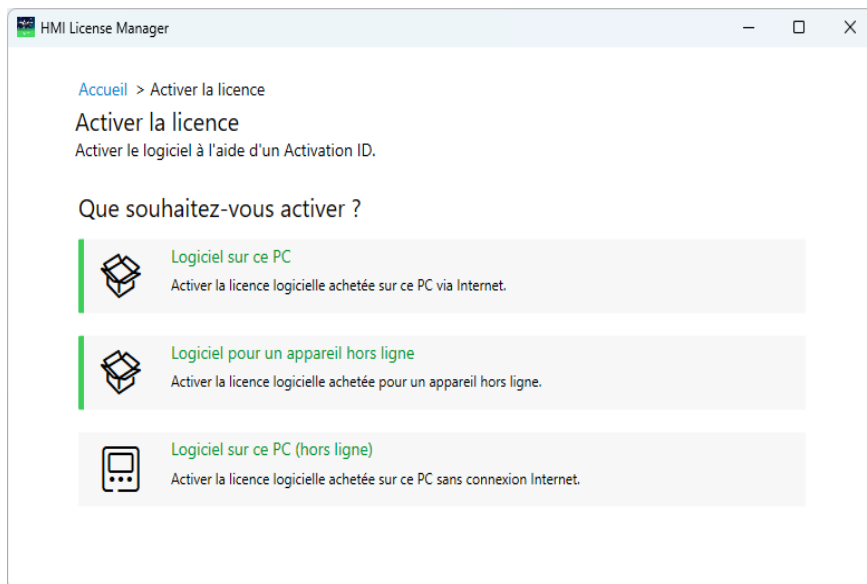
HMI License Manager

Accueil > Activer la licence

Activer la licence
Activer le logiciel à l'aide d'un Activation ID.

Que souhaitez-vous activer ?

Logiciel sur ce PC
Activer la licence logicielle achetée sur ce PC via Internet.

Logiciel pour un appareil hors ligne
Activer la licence logicielle achetée pour un appareil hors ligne.

Logiciel sur ce PC (hors ligne)
Activer la licence logicielle achetée sur ce PC sans connexion Internet.